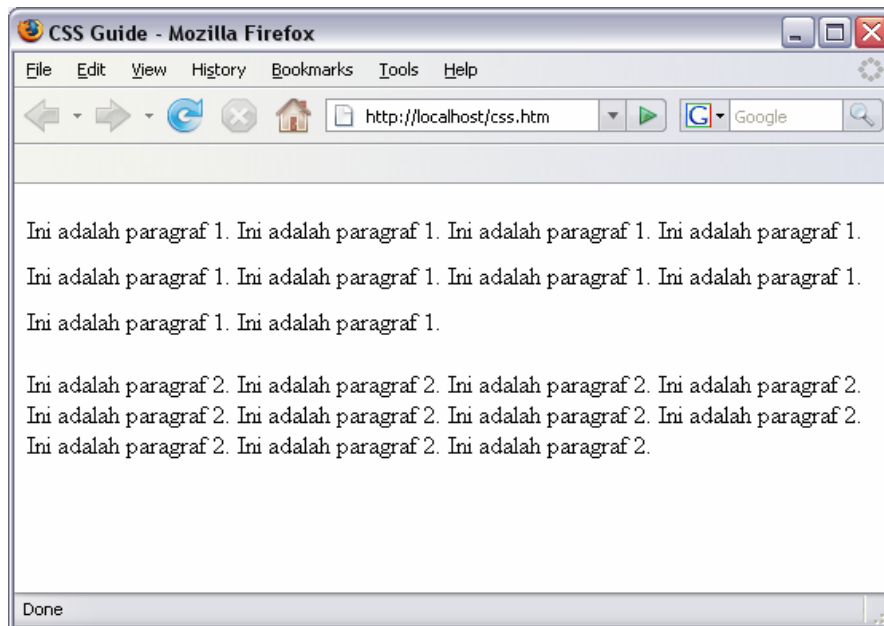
CSS Guide - Mozilla Firefox

File Edit View History Bookmarks Tools Help

http://localhost/css.htm

Google

Ini adalah paragraf 1. Ini adalah paragraf 1. Ini adalah paragraf 1. Ini adalah paragraf 1. Ini adalah paragraf 1. Ini adalah paragraf 1. Ini adalah paragraf 1. Ini adalah paragraf 1. Ini adalah paragraf 1. Ini adalah paragraf 1.

Ini adalah paragraf 2. Ini adalah paragraf 2. Ini adalah paragraf 2. Ini adalah paragraf 2. Ini adalah paragraf 2. Ini adalah paragraf 2. Ini adalah paragraf 2. Ini adalah paragraf 2. Ini adalah paragraf 2. Ini adalah paragraf 2. Ini adalah paragraf 2.

Done